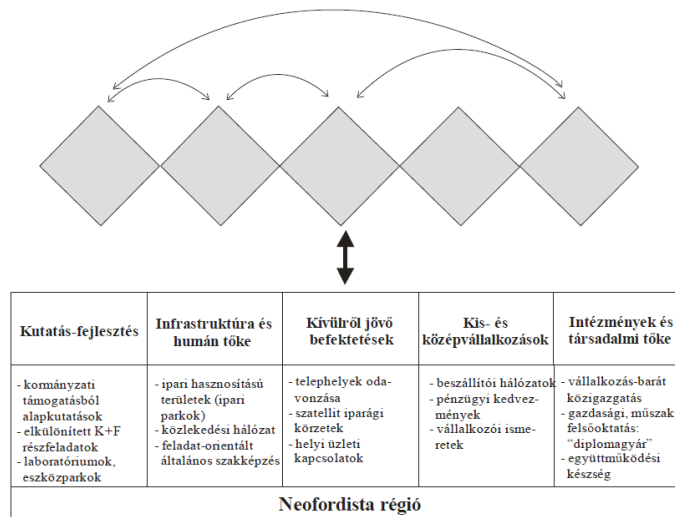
| Kutatás-fejlesztés | Infrastruktúra és humán tőke | Kívülről jövő befektetések | Kis- és középvállalkozások | Intézmények és társadalmi tőke |
|---|---|---|---|---|
| - kormányzati támogatásból alapkutatások - elkülönített K+F részfeladatok - laboratóriumok, eszközparkok | - ipari hasznosítású területek (ipari parkok) - közlekedési hálózat - feladat-orientált általános szakképzés | - telephelyek odavonzása - szatellit iparági körzetek - helyi üzleti kapcsolatok | - beszállítói hálózatok - pénzügyi kedvezmények - vállalkozói ismeretek | - vállalkozás-barát közigazgatás - gazdasági, műszaki felsőoktatás: "diplomagyár" - együttműködési készség |

Neofordista régió